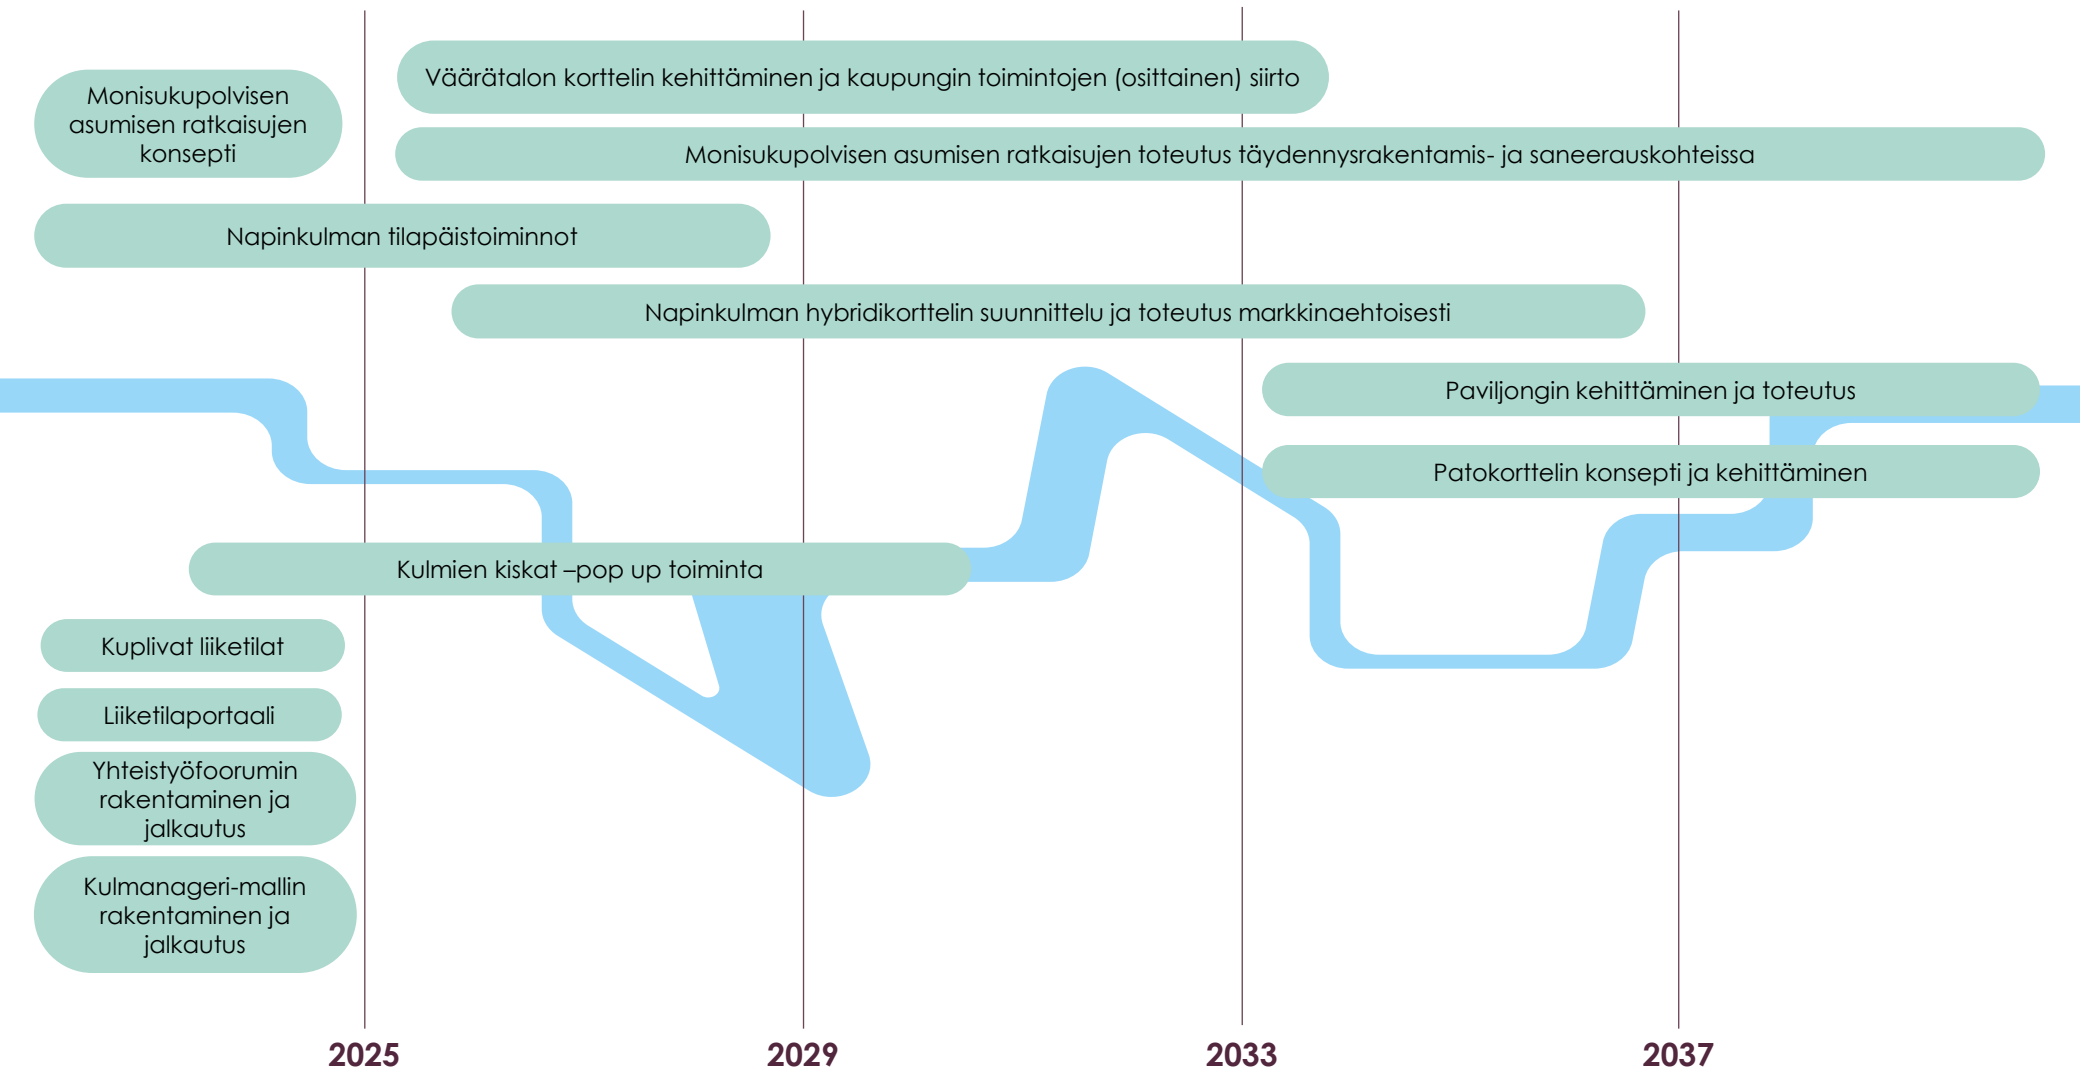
Monisukupolvisen asumisen ratkaisujen konsepti

Väärätalon korttelin kehittäminen ja kaupungin toimintojen (osittainen) siirto

Monisukupolvisen asumisen ratkaisujen toteutus täydennysrakentamis- ja saneerauskohteissa

Napinkulman tilapäistoiminnot

Napinkulman hybridikorttelin suunnittelu ja toteutus markkinaehtoisesti

Paviljongin kehittäminen ja toteutus

Patokorttelin konsepti ja kehittäminen

Kulmien kiskat –pop up toiminta

Kuplivat liiketilat

Liiketilaportaali

Yhteistyöfoorumin rakentaminen ja jalkautus

Kulmanageri-mallin rakentaminen ja jalkautus

2025

2029

2033

2037